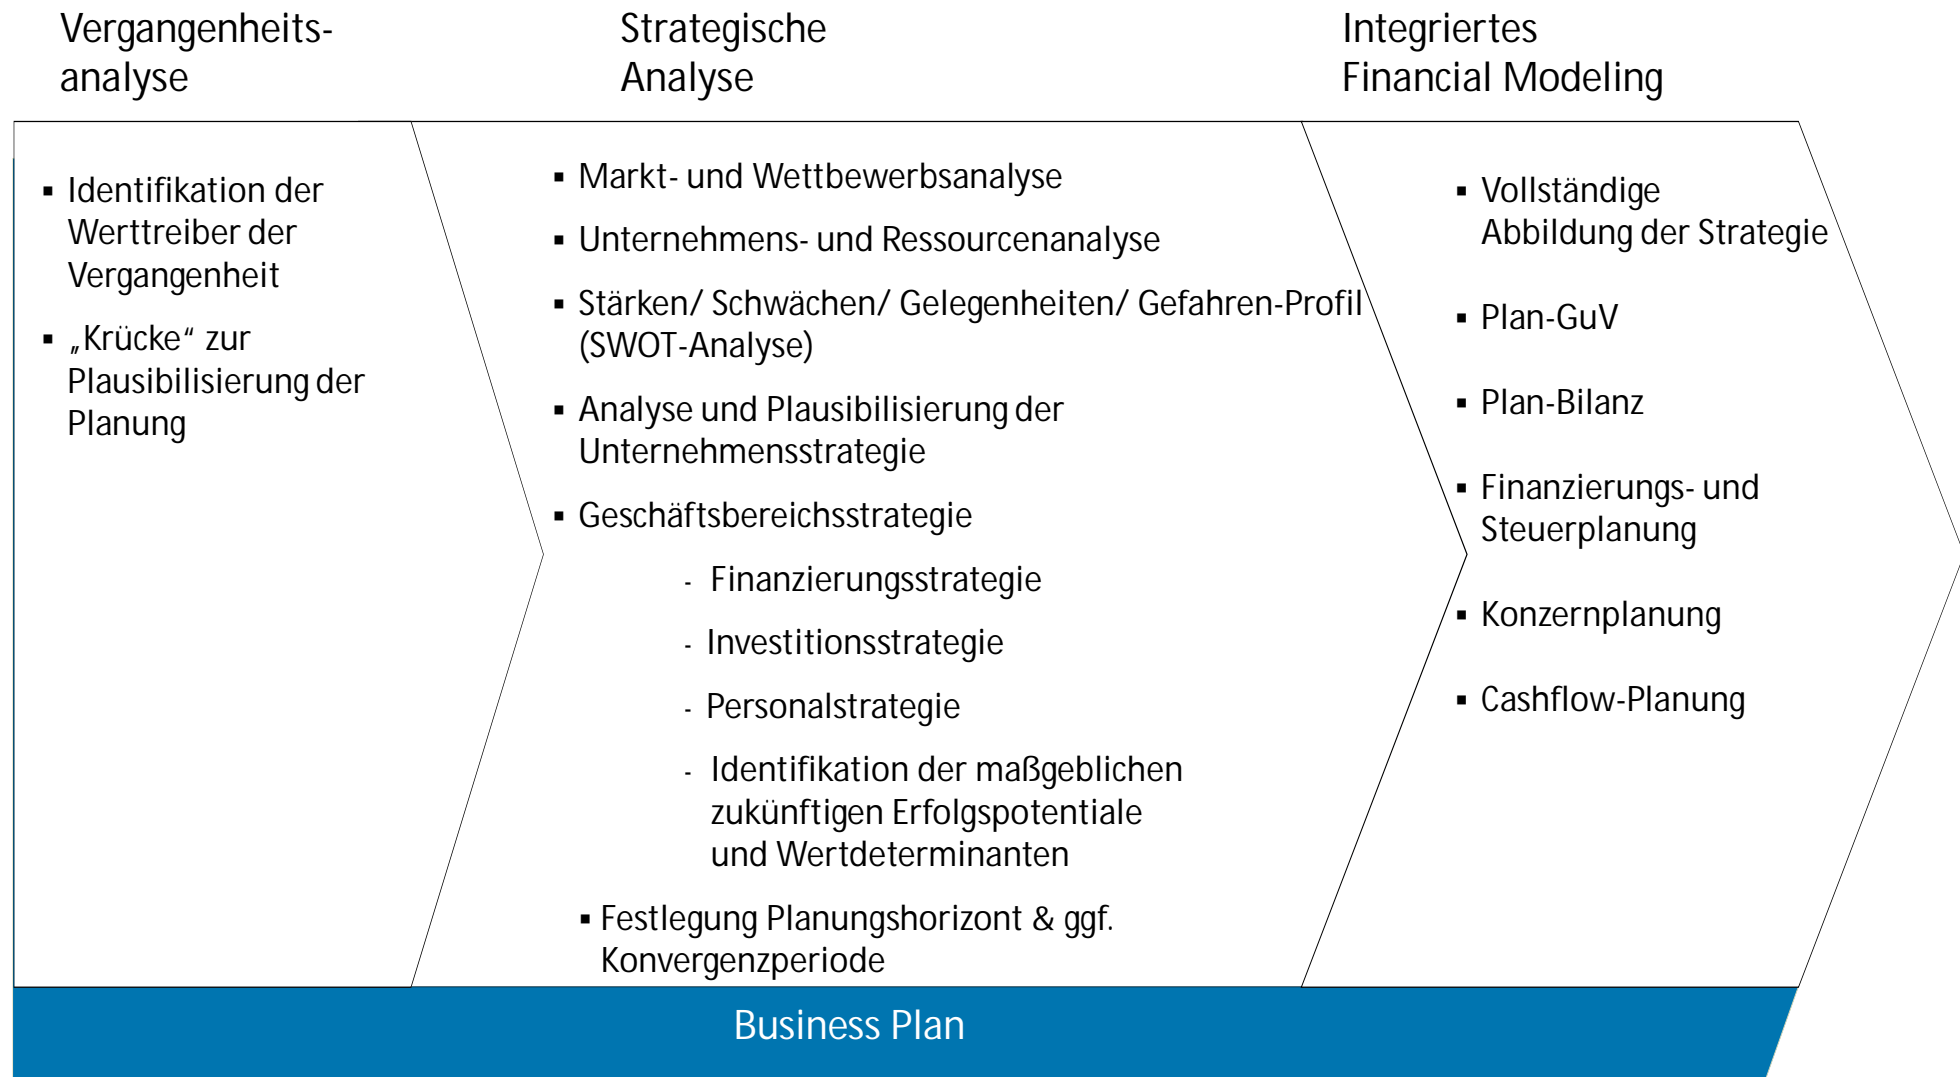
Vergangenheitsanalyse

Strategische Analyse

Integriertes Financial Modeling

▪ Identifikation der Werttreiber der Vergangenheit

▪ „Krücke“ zur Plausibilisierung der Planung

▪ Markt- und Wettbewerbsanalyse

▪ Unternehmens- und Ressourcenanalyse

▪ Stärken/ Schwächen/ Gelegenheiten/ Gefahren-Profil (SWOT-Analyse)

▪ Analyse und Plausibilisierung der Unternehmensstrategie

▪ Geschäftsbereichsstrategie

- Finanzierungsstrategie

- Investitionsstrategie

- Personalstrategie

- Identifikation der maßgeblichen zukünftigen Erfolgspotentiale und Wertdeterminanten

▪ Festlegung Planungshorizont & ggf. Konvergenzperiode

▪ Vollständige Abbildung der Strategie

▪ Plan-GuV

▪ Plan-Bilanz

▪ Finanzierungs- und Steuerplanung

▪ Konzernplanung

▪ Cashflow-Planung

Business Plan